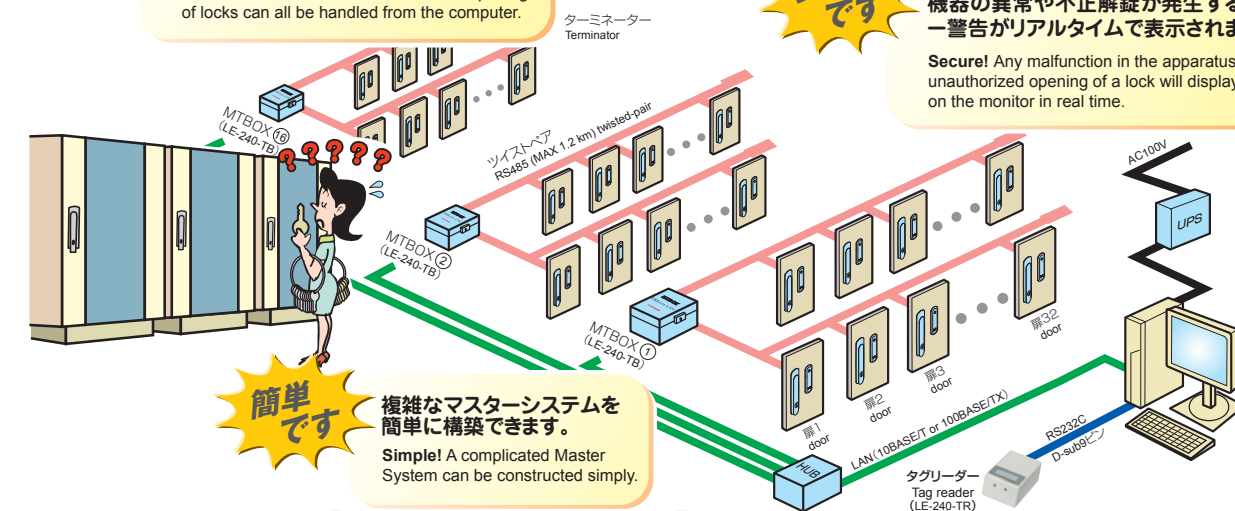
of locks can all be handled from the computer.

ターミネーター
Terminator

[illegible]です

機器の異常や不正解錠が発生する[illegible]
一警告がリアルタイムで表示されま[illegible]

Secure! Any malfunction in the apparatus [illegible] unauthorized opening of a lock will display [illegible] on the monitor in real time.

MTBOX ⑯
(LE-240-TB)

ツイストペア
RS485 (MAX 1.2 km) twisted-pair

AC100V

UPS

MTBOX ②
(LE-240-TB)

MTBOX ①
(LE-240-TB)

扉32
door

扉3
door

扉2
door

扉1
door

簡単です

複雑なマスターシステムを簡単に構築できます。

Simple! A complicated Master System can be constructed simply.

LAN (10BASE/T or 100BASE/TX)

RS232C
D-sub9ピン

HUB

タグリーダー
Tag reader
(LE-240-TR)